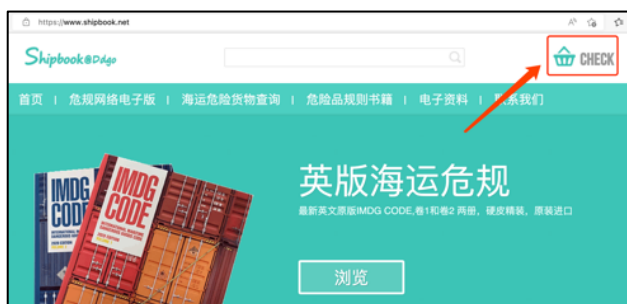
https://www.shipbook.net

Shipbook@Ddgo

CHECK

首页 | 危规网络电子版 | 海运危险货物查询 | 危险品规则书籍 | 电子资料 | 联系我们

IMDG CODE

IMDG CODE

英版海运危规

最新英文原版IMDG CODE,卷1和卷2 两册，硬皮精装，原装进口

浏览